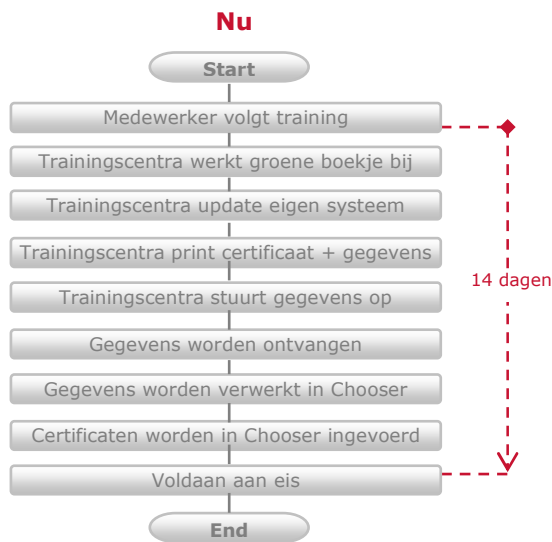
Nu

Start

Medewerker volgt training

Trainingscentra werkt groene boekje bij

Trainingscentra update eigen systeem

Trainingscentra print certificaat + gegevens

Trainingscentra stuurt gegevens op

Gegevens worden ontvangen

Gegevens worden verwerkt in Chooser

Certificaten worden in Chooser ingevoerd

Voldaan aan eis

End

14 dagen